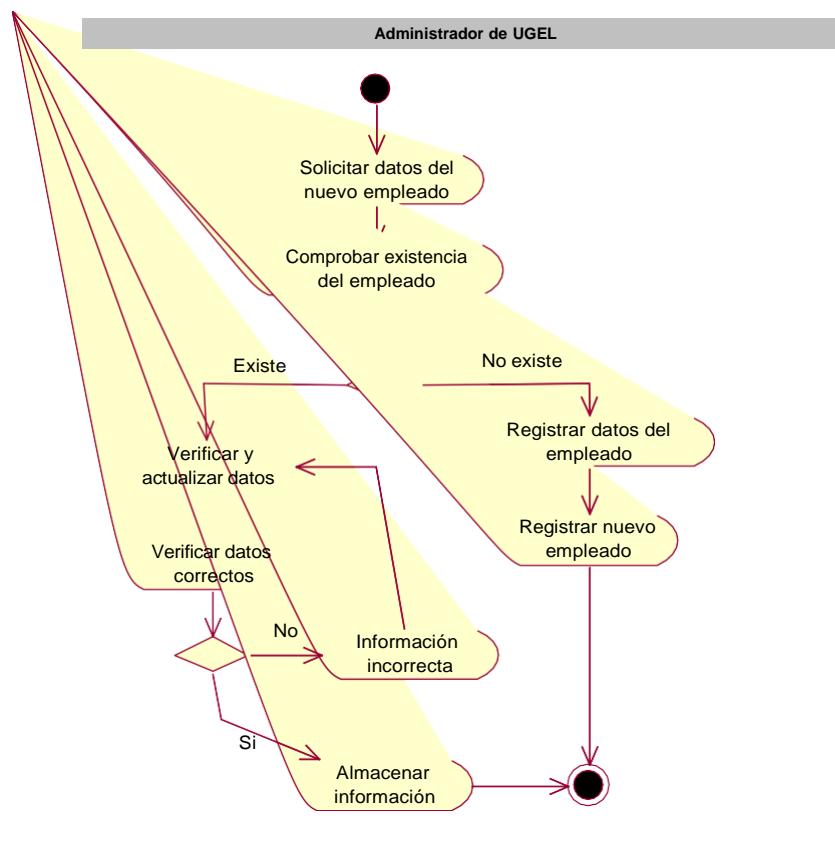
Administrador de UGEL

Solicitar datos del nuevo empleado

Comprobar existencia del empleado

Existe

No existe

Verificar y actualizar datos

Registrar datos del empleado

Registrar nuevo empleado

Verificar datos correctos

No

Información incorrecta

Si

Almacenar información